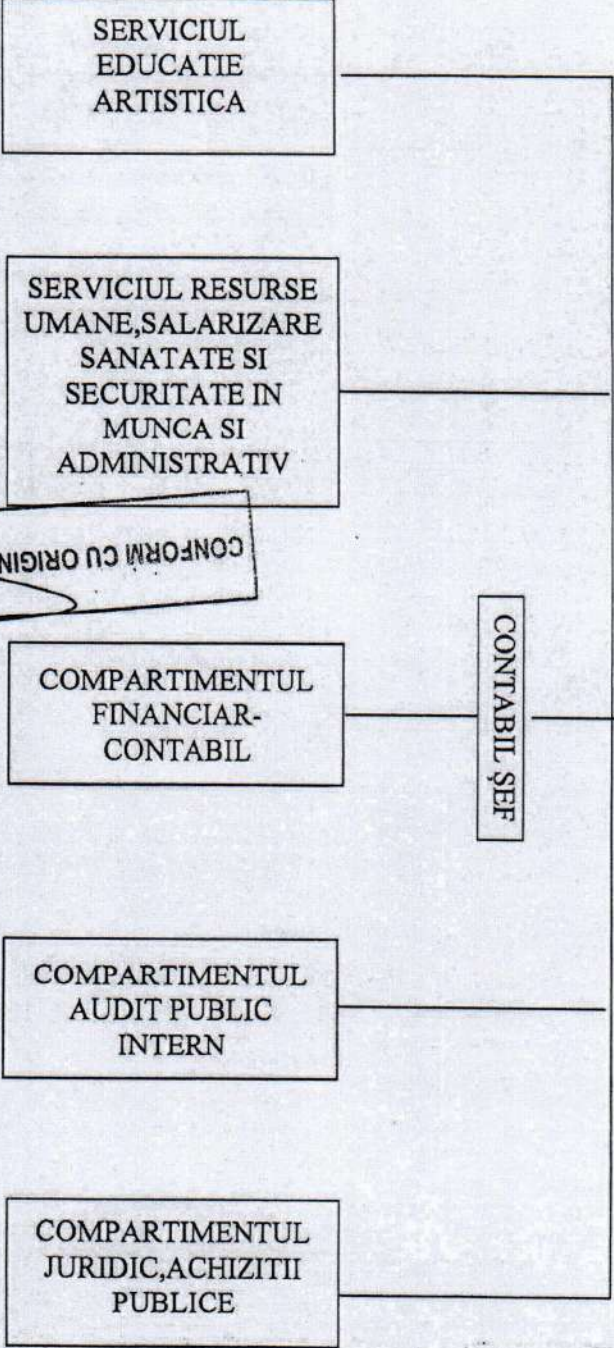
SERVICIUL EDUCATIE ARTISTICA

SERVICIUL RESURSE UMANE,SALARIZARE SANATATE SI SECURITATE IN MUNCA SI ADMINISTRATIV

CONFORM CU ORIGIN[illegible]

COMPARTIMENTUL FINANCIAR-CONTABIL

CONTABIL ŞEF

COMPARTIMENTUL AUDIT PUBLIC INTERN

COMPARTIMENTUL JURIDIC,ACHIZITII PUBLICE